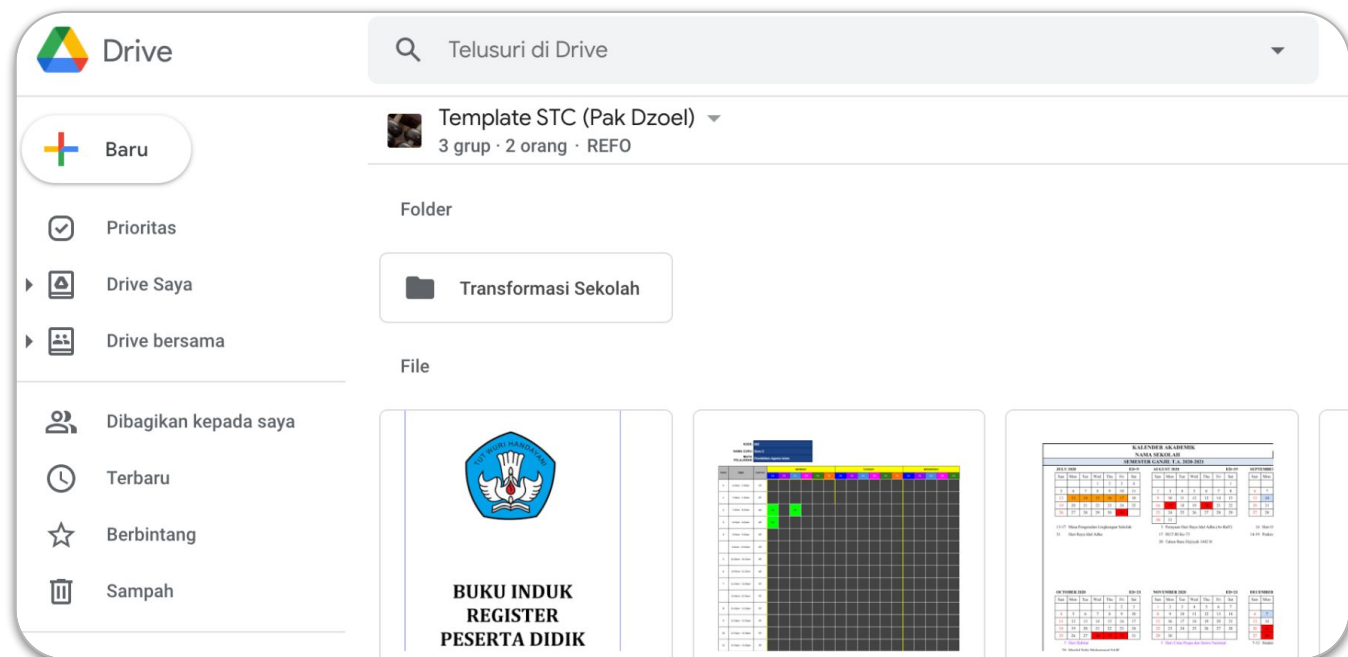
Drive

Telusuri di Drive

Baru

Prioritas

Drive Saya

Drive bersama

Dibagikan kepada saya

Terbaru

Berbintang

Sampah

Template STC (Pak Dzoel)
3 grup · 2 orang · REFO

Folder

Transformasi Sekolah

File

TUT WURI HANDAYANI

BUKU INDUK
REGISTER
PESERTA DIDIK

KALENDER AKADEMIK
NAMA SEKOLAH
SEMESTER GANJIL T.A. 2020-2021

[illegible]